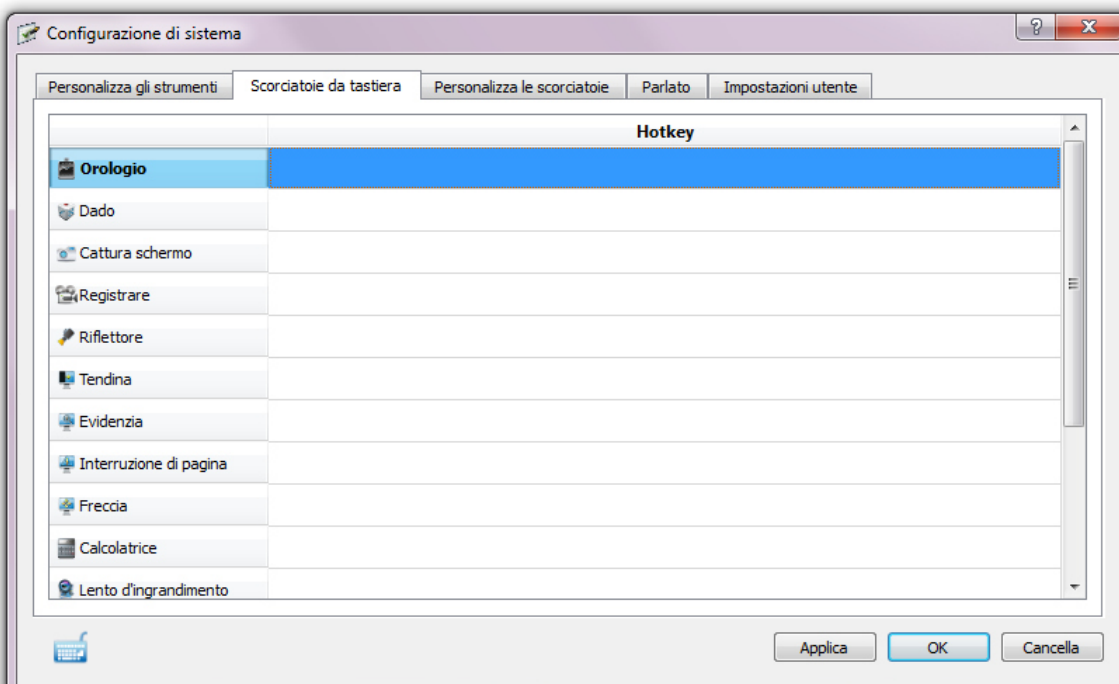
Configurazione di sistema

Personalizza gli strumenti | Scorciatoie da tastiera | Personalizza le scorciatoie | Parlato | Impostazioni utente

| | Hotkey |
|---|---|
| Orologio | |
| Dado | |
| Cattura schermo | |
| Registrare | |
| Riflettore | |
| Tendina | |
| Evidenzia | |
| Interruzione di pagina | |
| Freccia | |
| Calcolatrice | |
| Lento d'ingrandimento | |

Applica
OK
Cancella